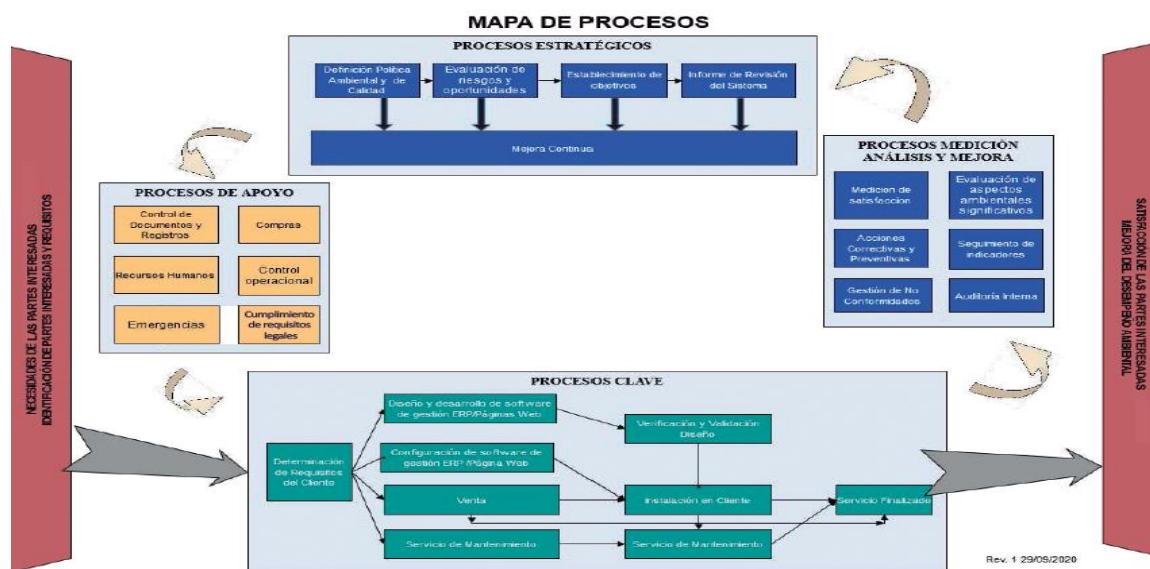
MAPA DE PROCESOS

NECESIDADES DE LAS PARTES INTERESADAS
IDENTIFICACION DE PARTES INTERESADAS Y REQUISITOS

PROCESOS ESTRATÉGICOS

Definición Política Ambiental y de Calidad

Evaluación de riesgos y oportunidades

Establecimiento de objetivos

Informe de Revisión del Sistema

Mejora Continua

PROCESOS DE APOYO

Control de Documentos y Registros

Compras

Recursos Humanos

Control operacional

Emergencias

Cumplimiento de requisitos legales

PROCESOS MEDICIÓN ANÁLISIS Y MEJORA

Medicion de satisfaccion

Evaluación de aspectos ambientales significativos

Acciones Correctivas y Preventivas

Seguimiento de indicadores

Gestión de No Conformidades

Auditoría Interna

PROCESOS CLAVE

Determinación de Requisitos del Cliente

Diseño y desarrollo de software de gestión ERP/Páginas Web

Configuración de software de gestión ERP/Página Web

Venta

Servicio de Mantenimiento

Verificación y Validación Diseño

Instalación en Cliente

Servicio de Mantenimiento

Servicio Finalizado

SATISFACCIÓN DE LAS PARTES INTERESADAS
MEJORA DEL DESEMPEÑO AMBIENTAL

Rev. 1 29/09/2020